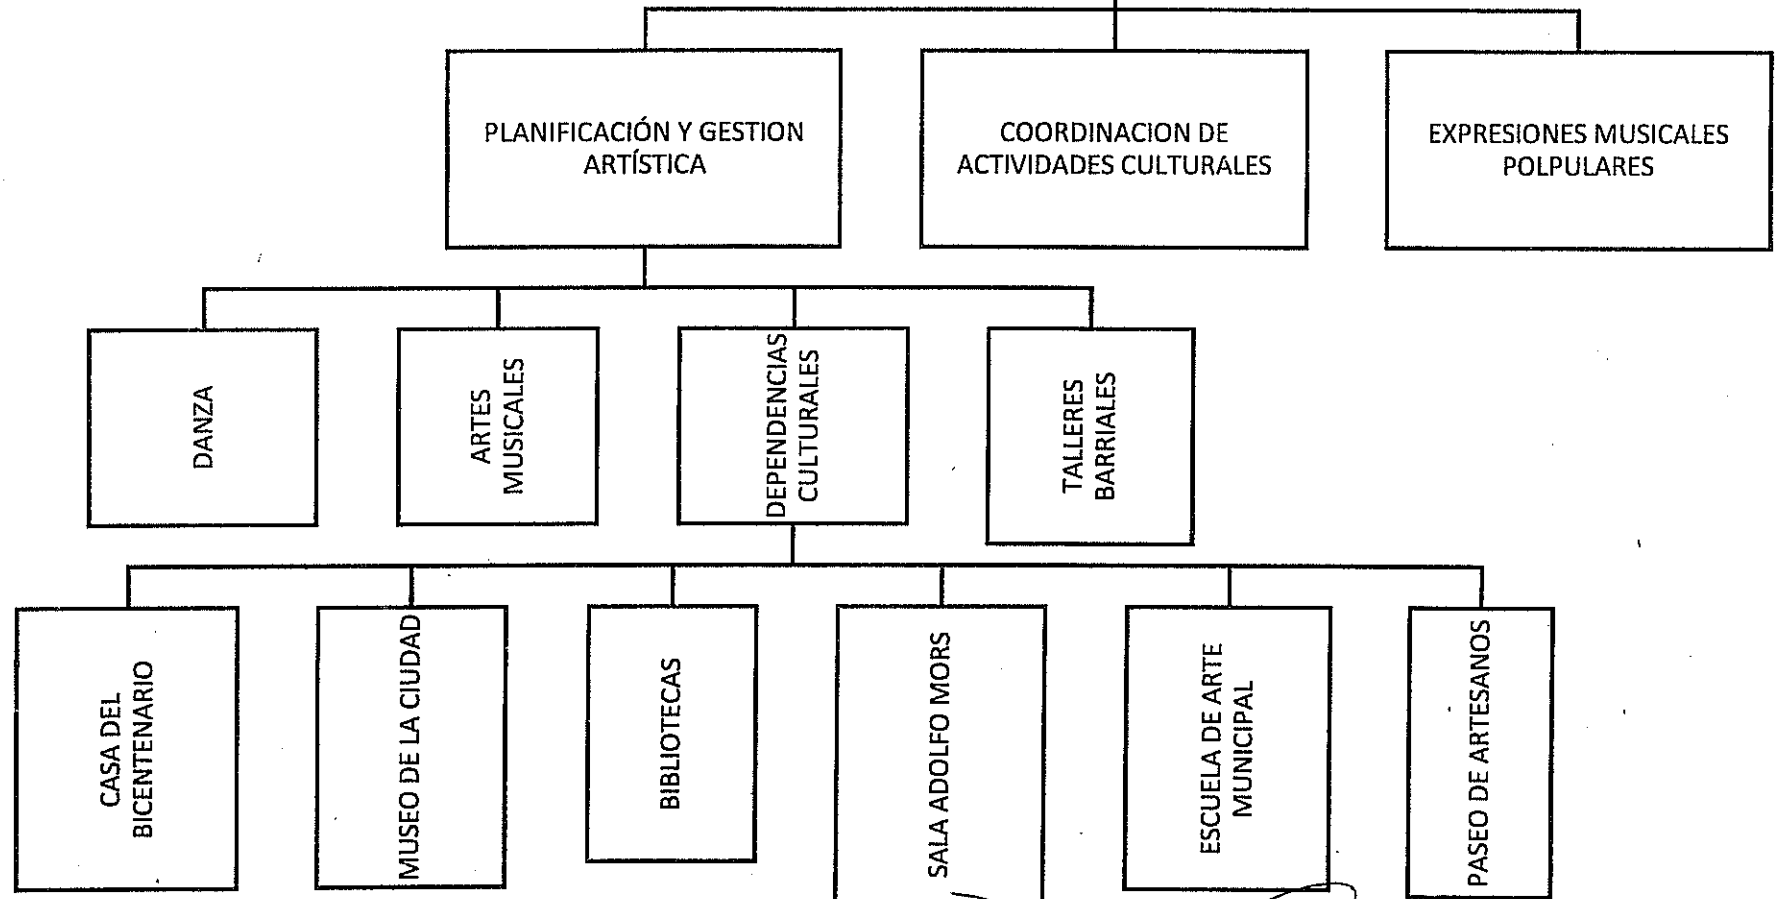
PLANIFICACIÓN Y GESTION ARTÍSTICA

COORDINACION DE ACTIVIDADES CULTURALES

EXPRESIONES MUSICALES POLPULARES

DANZA

ARTES MUSICALES

DEPENDENCIAS CULTURALES

TALLERES BARRIALES

CASA DEL BICENTENARIO

MUSEO DE LA CIUDAD

BIBLIOTECAS

SALA ADOLFO MORS

ESCUELA DE ARTE MUNICIPAL

PASEO DE ARTESANOS